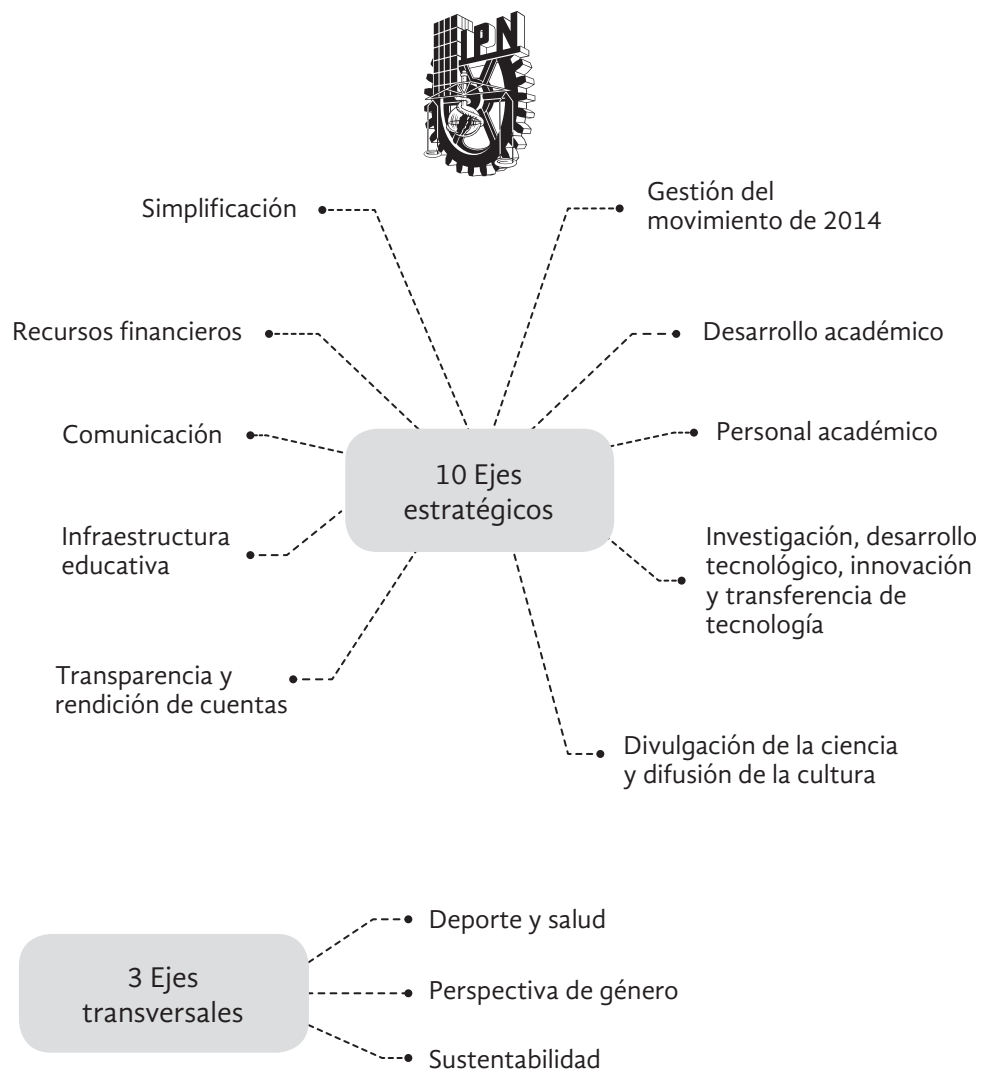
IPN

Simplificación

Gestión del movimiento de 2014

Recursos financieros

Desarrollo académico

Comunicación

10 Ejes estratégicos

Personal académico

Infraestructura educativa

Investigación, desarrollo tecnológico, innovación y transferencia de tecnología

Transparencia y rendición de cuentas

Divulgación de la ciencia y difusión de la cultura

3 Ejes transversales

Deporte y salud

Perspectiva de género

Sustentabilidad